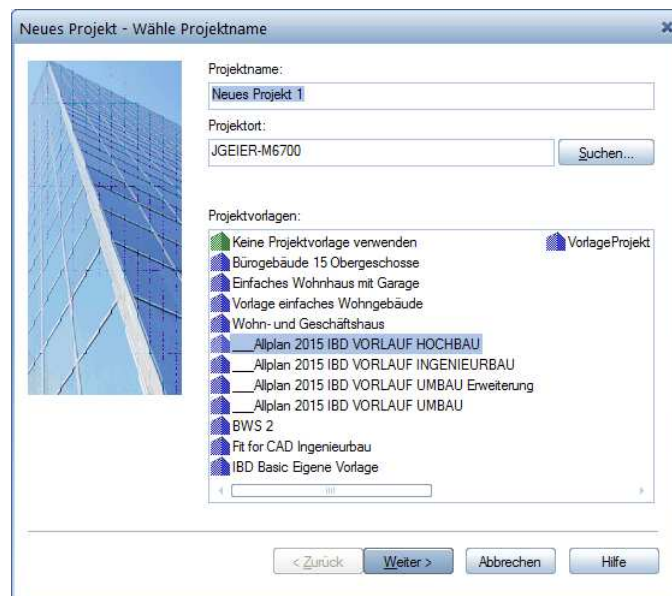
Neues Projekt - Wähle Projektname

Projektname:
Neues Projekt 1

Projektort:
JGEIER-M6700
Suchen...

Projektvorlagen:
Keine Projektvorlage verwenden
VorlageProjekt
Bürogebäude 15 Obergeschosse
Einfaches Wohnhaus mit Garage
Vorlage einfaches Wohngebäude
Wohn- und Geschäftshaus
___Allplan 2015 IBD VORLAUF HOCHBAU
___Allplan 2015 IBD VORLAUF INGENIEURBAU
___Allplan 2015 IBD VORLAUF UMBAU Erweiterung
___Allplan 2015 IBD VORLAUF UMBAU
BWS 2
Fit for CAD Ingenieurbau
IBD Basic Eigene Vorlage

< Zurück
Weiter >
Abbrechen
Hilfe